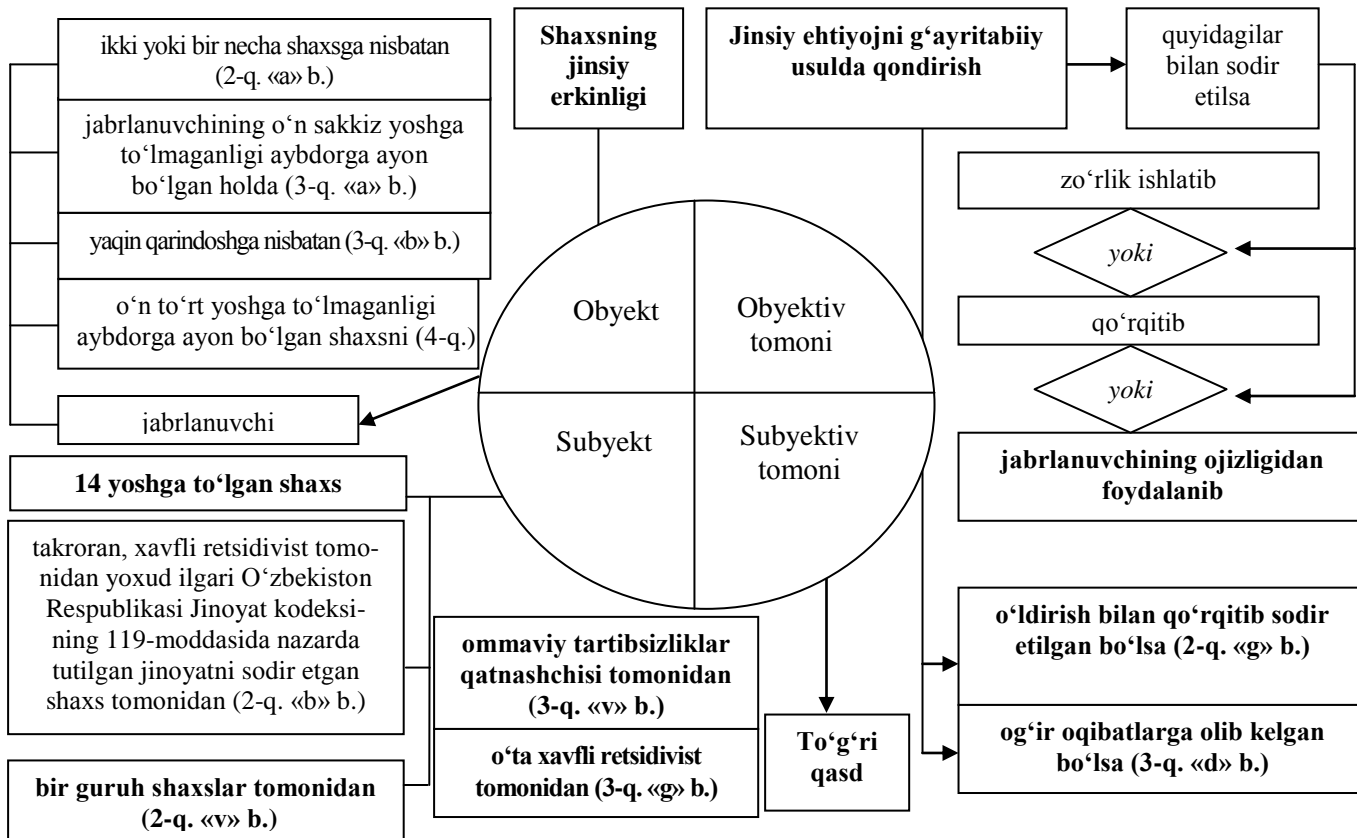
ikki yoki bir necha shaxsga nisbatan (2-q. «a» b.)

jabrlanuvchining o‘n sakkiz yoshga to‘lmaganligi aybdorga ayon bo‘lgan holda (3-q. «a» b.)

yaqin qarindoshga nisbatan (3-q. «b» b.)

o‘n to‘rt yoshga to‘lmaganligi aybdorga ayon bo‘lgan shaxsni (4-q.)

jabrlanuvchi

**Shaxsning jinsiy erkinligi**

**Jinsiy ehtiyojni g‘ayritabiiy usulda qondirish**

quyidagilar bilan sodir etilsa

zo‘rlik ishlatib

*yoki*

qo‘rqitib

*yoki*

**jabrlanuvchining ojizligidan foydalanib**

Obyekt

Obyektiv tomoni

Subyekt

Subyektiv tomoni

**14 yoshga to‘lgan shaxs**

takroran, xavfli retsidivist tomonidan yoxud ilgari O‘zbekiston Respublikasi Jinoyat kodeksining 119-moddasida nazarda tutilgan jinoyatni sodir etgan shaxs tomonidan (2-q. «b» b.)

**ommaviy tartibsizliklar qatnashchisi tomonidan (3-q. «v» b.)**

**o‘ta xavfli retsidivist tomonidan (3-q. «g» b.)**

**bir guruh shaxslar tomonidan (2-q. «v» b.)**

**To‘g‘ri qasd**

**o‘ldirish bilan qo‘rqitib sodir etilgan bo‘lsa (2-q. «g» b.)**

**og‘ir oqibatlarga olib kelgan bo‘lsa (3-q. «d» b.)**